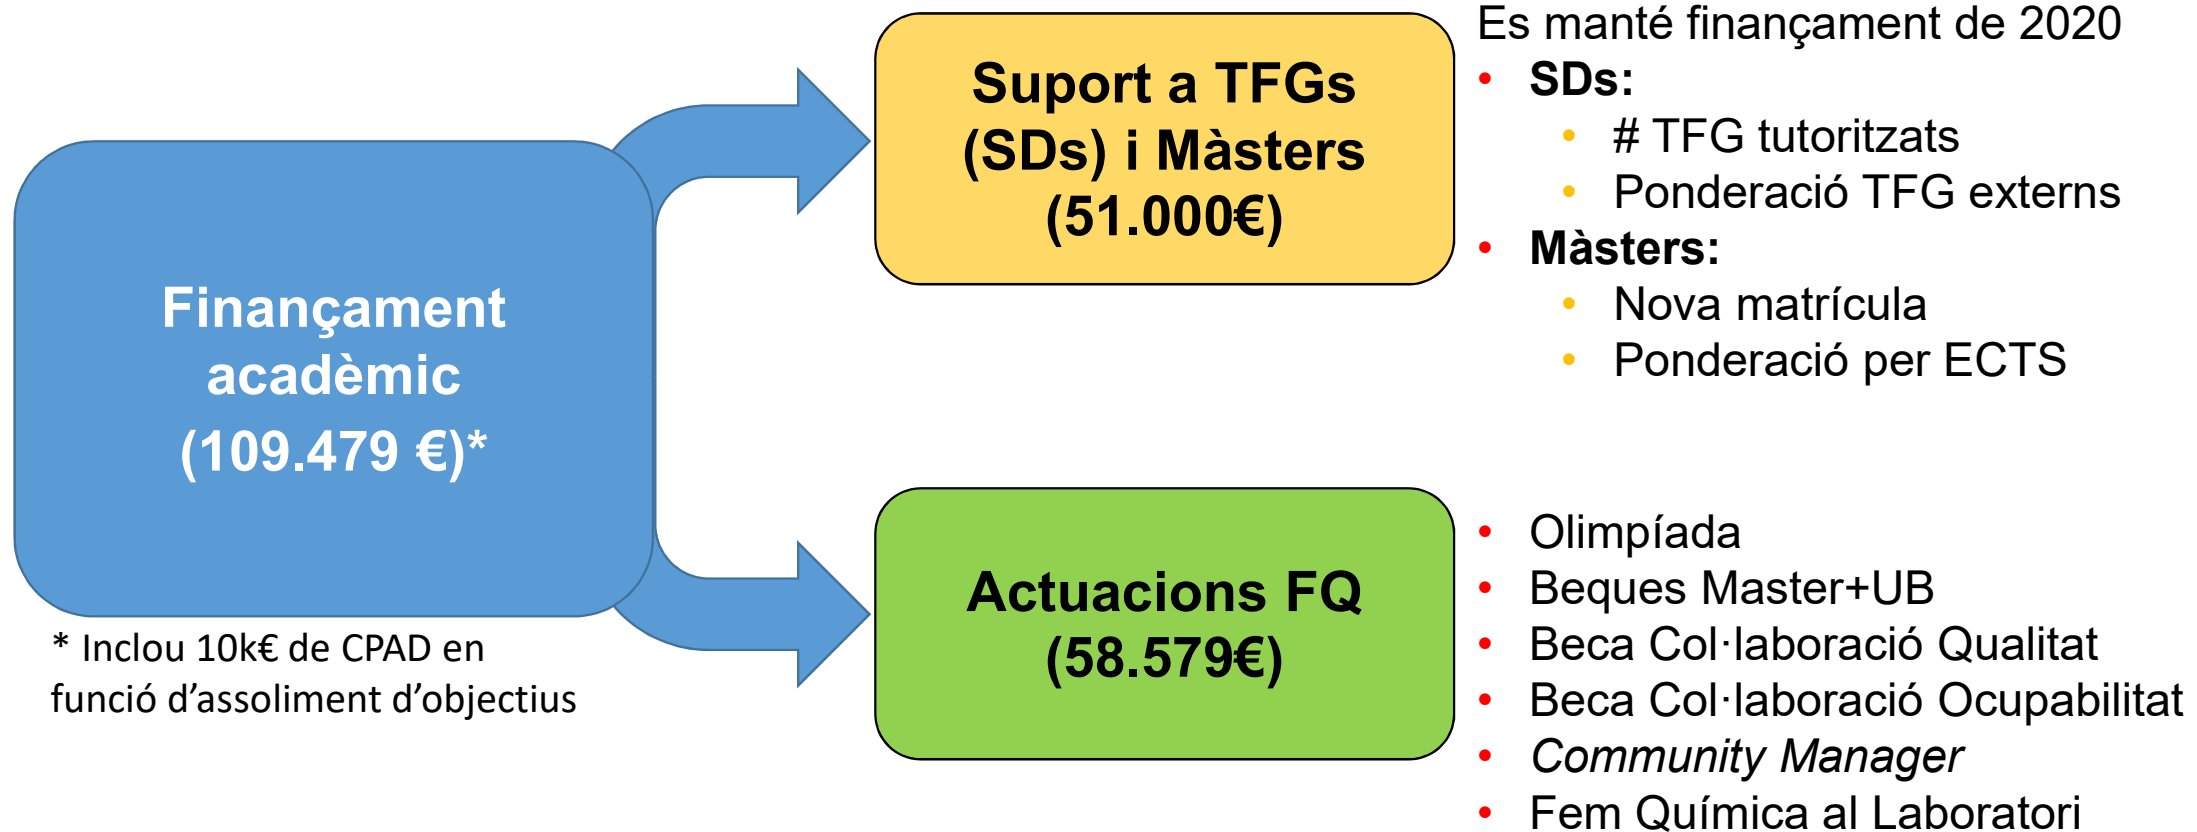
Finançament acadèmic
(109.479 €)*

* Inclou 10k€ de CPAD en funció d'assoliment d'objectius

Suport a TFGs (SDs) i Màsters
(51.000€)

Es manté finançament de 2020
- SDs:
  - # TFG tutoritzats
  - Ponderació TFG externs
- Màsters:
  - Nova matrícula
  - Ponderació per ECTS

Actuacions FQ
(58.579€)

- Olimpíada
- Beques Master+UB
- Beca Col·laboració Qualitat
- Beca Col·laboració Ocupabilitat
- *Community Manager*
- Fem Química al Laboratori